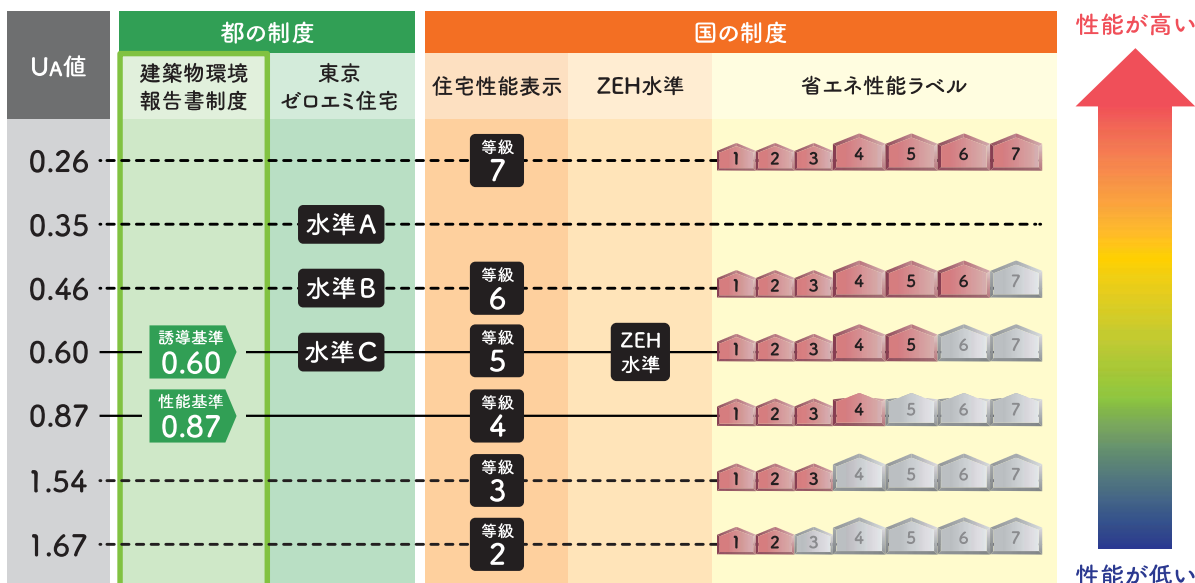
都の制度

国の制度

性能が高い

UA値

建築物環境報告書制度

東京ゼロエミ住宅

住宅性能表示

ZEH水準

省エネ性能ラベル

0.26

等級 7

1 2 3 4 5 6 7

0.35

水準A

0.46

水準B

等級 6

1 2 3 4 5 6 7

0.60

誘導基準 0.60

水準C

等級 5

ZEH水準

1 2 3 4 5 6 7

0.87

性能基準 0.87

等級 4

1 2 3 4 5 6 7

1.54

等級 3

1 2 3 4 5 6 7

1.67

等級 2

1 2 3 4 5 6 7

性能が低い